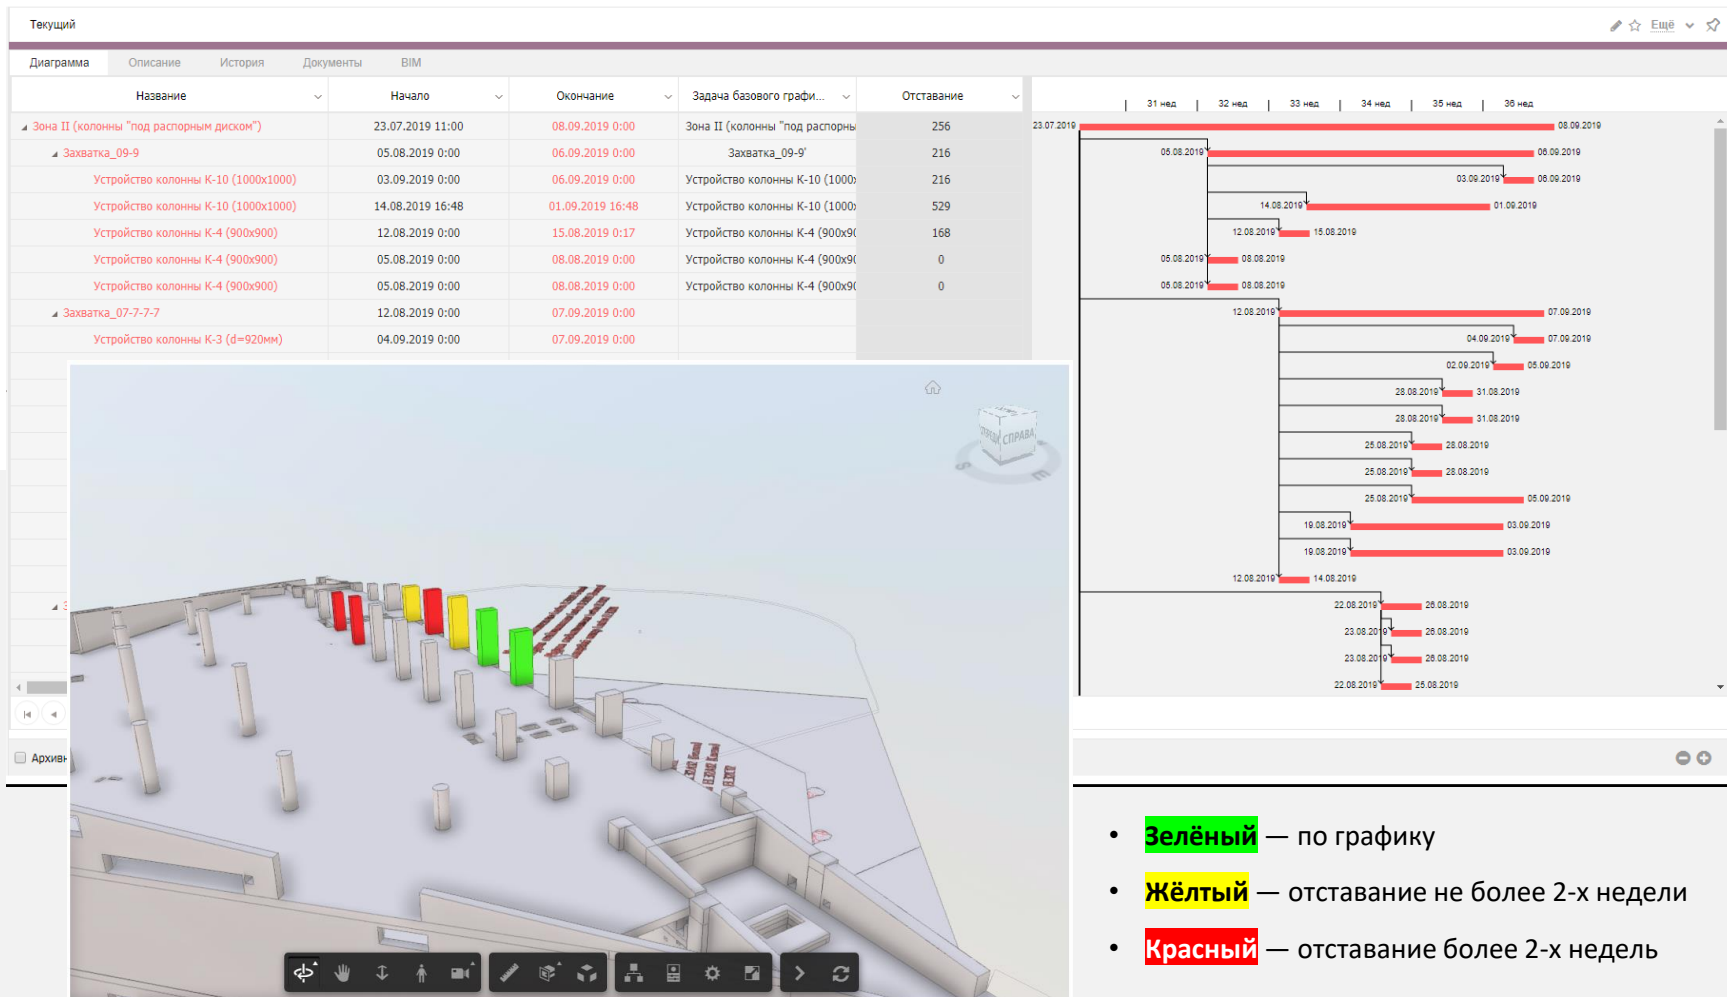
Текущий

Ещё

Диаграмма Описание История Документы BIM

| Название | Начало | Окончание | Задача базового графи... | Отставание |
|---|---|---|---|---|
| Зона II (колонны "под распорным диском") | 23.07.2019 11:00 | 08.09.2019 0:00 | Зона II (колонны "под распорны | 256 |
| Захватка_09-9 | 05.08.2019 0:00 | 06.09.2019 0:00 | Захватка_09-9' | 216 |
| Устройство колонны К-10 (1000x1000) | 03.09.2019 0:00 | 06.09.2019 0:00 | Устройство колонны К-10 (1000x | 216 |
| Устройство колонны К-10 (1000x1000) | 14.08.2019 16:48 | 01.09.2019 16:48 | Устройство колонны К-10 (1000x | 529 |
| Устройство колонны К-4 (900x900) | 12.08.2019 0:00 | 15.08.2019 0:17 | Устройство колонны К-4 (900x9( | 168 |
| Устройство колонны К-4 (900x900) | 05.08.2019 0:00 | 08.08.2019 0:00 | Устройство колонны К-4 (900x9( | 0 |
| Устройство колонны К-4 (900x900) | 05.08.2019 0:00 | 08.08.2019 0:00 | Устройство колонны К-4 (900x9( | 0 |
| Захватка_07-7-7-7 | 12.08.2019 0:00 | 07.09.2019 0:00 | | |
| Устройство колонны К-3 (d=920мм) | 04.09.2019 0:00 | 07.09.2019 0:00 | | |

31 нед 32 нед 33 нед 34 нед 35 нед 36 нед

23.07.2019 08.09.2019
05.08.2019 06.09.2019
03.09.2019 06.09.2019
14.08.2019 01.09.2019
12.08.2019 15.08.2019
05.08.2019 08.08.2019
05.08.2019 08.08.2019
12.08.2019 07.09.2019
04.09.2019 07.09.2019
02.09.2019 05.09.2019
28.08.2019 31.08.2019
28.08.2019 31.08.2019
25.08.2019 28.08.2019
25.08.2019 28.08.2019
25.08.2019 05.09.2019
19.08.2019 03.09.2019
19.08.2019 03.09.2019
12.08.2019 14.08.2019
22.08.2019 26.08.2019
23.08.2019 26.08.2019
23.08.2019 26.08.2019
22.08.2019 25.08.2019

Архив

СПРАВА

• Зелёный — по графику
• Жёлтый — отставание не более 2-х недели
• Красный — отставание более 2-х недель